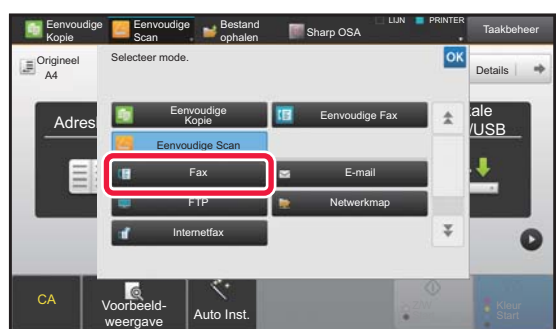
Eenvoudige Kopie
Eenvoudige Scan
Bestand ophalen
Sharp OSA
LIJN
PRINTER
Taakbeheer
Origineel
A4
Selecteer mode.
OK
Details
Adres
ale
/USB
Eenvoudige Kopie
Eenvoudige Fax
Eenvoudige Scan
Fax
E-mail
FTP
Netwerkmap
Internetfax
CA
Voorbeeldweergave
Auto Inst.
Kleur
Start